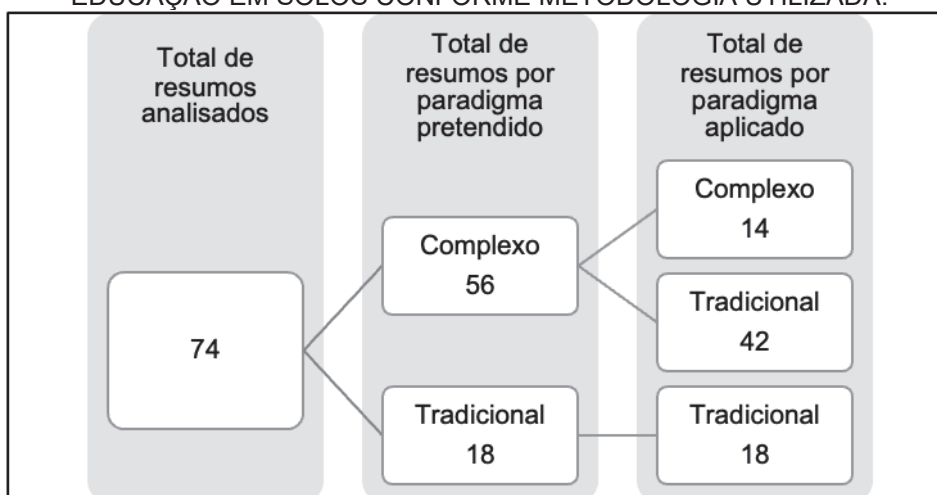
EDUCAÇÃO EM SOLOS CONFORME METODOLOGIA UTILIZADA.

Total de resumos analisados

Total de resumos por paradigma pretendido

Total de resumos por paradigma aplicado

74

Complexo
56

Tradicional
18

Complexo
14

Tradicional
42

Tradicional
18